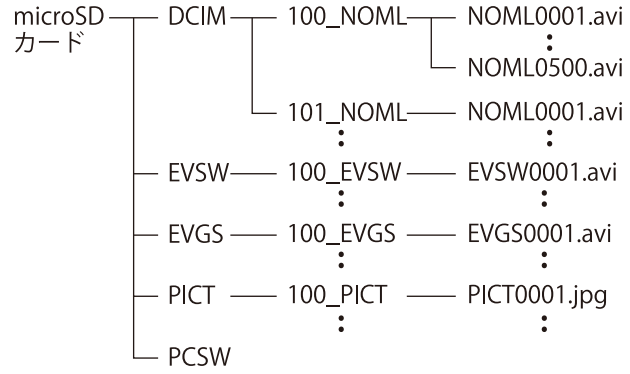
microSD カード

DCIM

100_NOML

NOML0001.avi

:

NOML0500.avi

101_NOML

NOML0001.avi

:

:

EVSW

100_EVSW

EVSW0001.avi

:

EVGS

100_EVGS

EVGS0001.avi

:

:

PICT

100_PICT

PICT0001.jpg

:

:

PCSW